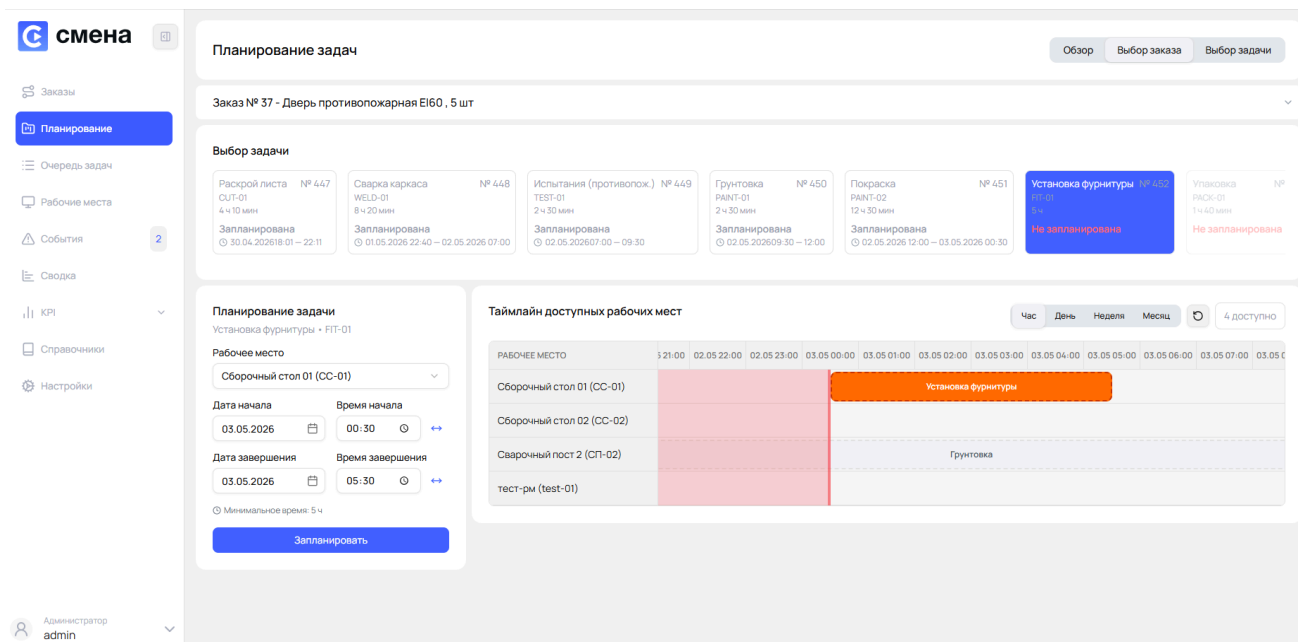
смена

Заказы
Планирование
Очередь задач
Рабочие места
События 2
Сводка
KPI
Справочники
Настройки

Администратор
admin

Планирование задач

Обзор | Выбор заказа | Выбор задачи

Заказ № 37 - Дверь противопожарная EI60 , 5 шт

Выбор задачи

Раскрой листа № 447
CUT-01
4 ч 10 мин
Запланирована
30.04.2026 18:01 — 22:11

Сварка каркаса № 448
WELD-01
8 ч 20 мин
Запланирована
01.05.2026 22:40 — 02.05.2026 07:00

Испытания (противопож.) № 449
TEST-01
2 ч 30 мин
Запланирована
02.05.2026 07:00 — 09:30

Грунтовка № 450
PAINT-01
2 ч 30 мин
Запланирована
02.05.2026 09:30 — 12:00

Покраска № 451
PAINT-02
12 ч 30 мин
Запланирована
02.05.2026 12:00 — 03.05.2026 00:30

Установка фурнитуры № 452
FIT-01
5 ч
Не запланирована

Упаковка №
PACK-01
1 ч 40 мин
Не запланирована

Планирование задачи
Установка фурнитуры • FIT-01
Рабочее место
Сборочный стол 01 (СС-01)
Дата начала
03.05.2026
Время начала
00:30
Дата завершения
03.05.2026
Время завершения
05:30
Минимальное время: 5 ч
Запланировать

Таймлайн доступных рабочих мест

Час | День | Неделя | Месяц | 4 доступно

| РАБОЧЕЕ МЕСТО | 21:00 | 02.05 22:00 | 02.05 23:00 | 03.05 00:00 | 03.05 01:00 | 03.05 02:00 | 03.05 03:00 | 03.05 04:00 | 03.05 05:00 | 03.05 06:00 | 03.05 07:00 | 03.05 |
|---|---|---|---|---|---|---|---|---|---|---|---|---|
| Сборочный стол 01 (СС-01) | | | | Установка фурнитуры | | | | | | | | |
| Сборочный стол 02 (СС-02) | | | | | | | | | | | | |
| Сварочный пост 2 (СП-02) | | | | | | Грунтовка | | | | | | |
| тест-рм (test-01) | | | | | | | | | | | | |